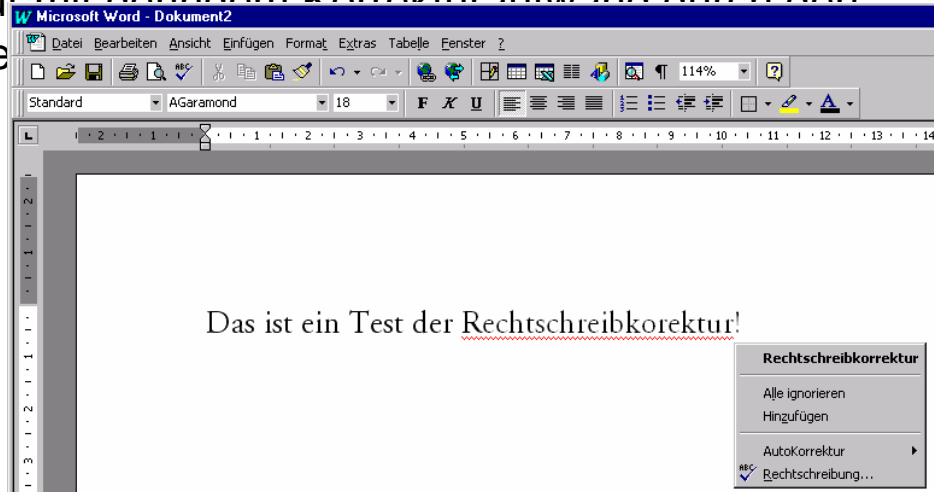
Microsoft Word - Dokument2

Datei Bearbeiten Ansicht Einfügen Format Extras Tabelle Fenster ?

114%

Standard AGaramond 18 F K U

Das ist ein Test der Rechtschreibkorektur!

Rechtschreibkorrektur

Alle ignorieren
Hinzufügen

AutoKorrektur
Rechtschreibung...